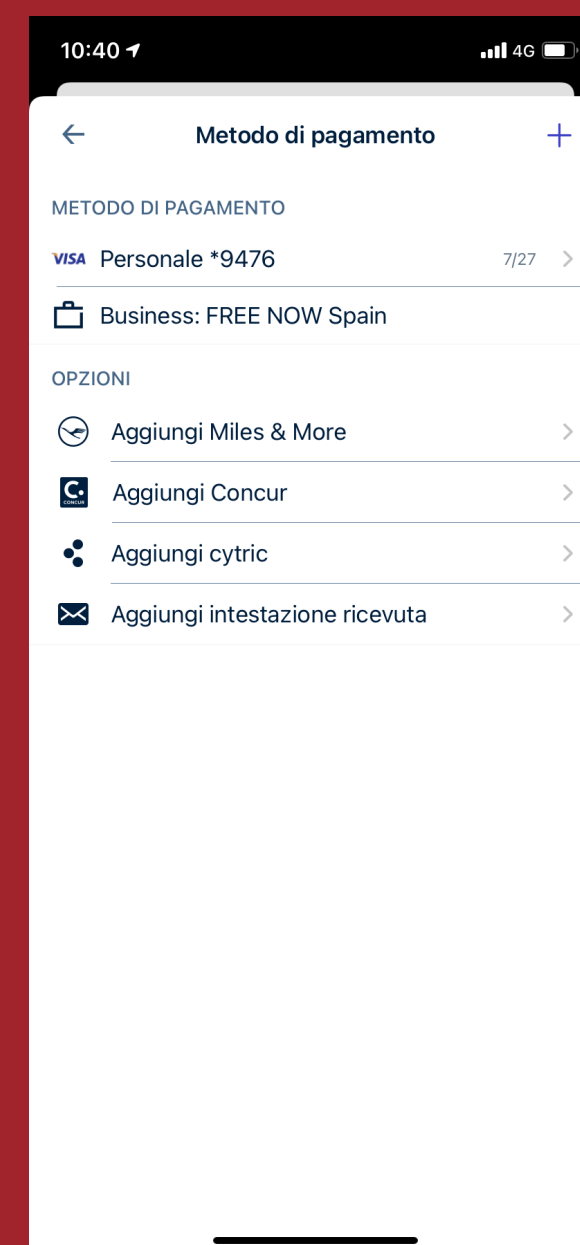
10:40 4G

Metodo di pagamento

METODO DI PAGAMENTO

VISA Personale *9476 7/27

Business: FREE NOW Spain

OPZIONI

Aggiungi Miles & More

CONCUR Aggiungi Concur

Aggiungi cytric

Aggiungi intestazione ricevuta